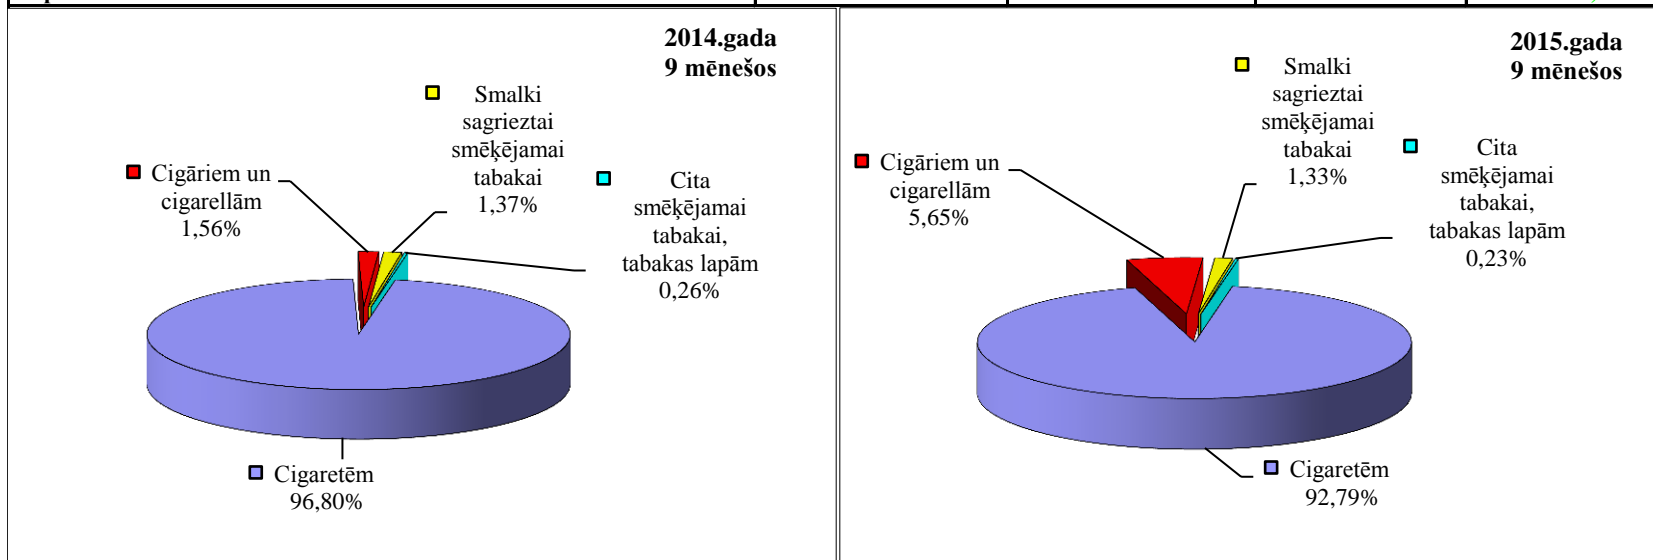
2014.gada
9 mēnešos

Smalki sagrieztai smēķējamai tabakai 1,37%

Cigāriem un cigarellām 1,56%

Cita smēķējamai tabakai, tabakas lapām 0,26%

Cigaretēm 96,80%

2015.gada
9 mēnešos

Smalki sagrieztai smēķējamai tabakai 1,33%

Cigāriem un cigarellām 5,65%

Cita smēķējamai tabakai, tabakas lapām 0,23%

Cigaretēm 92,79%